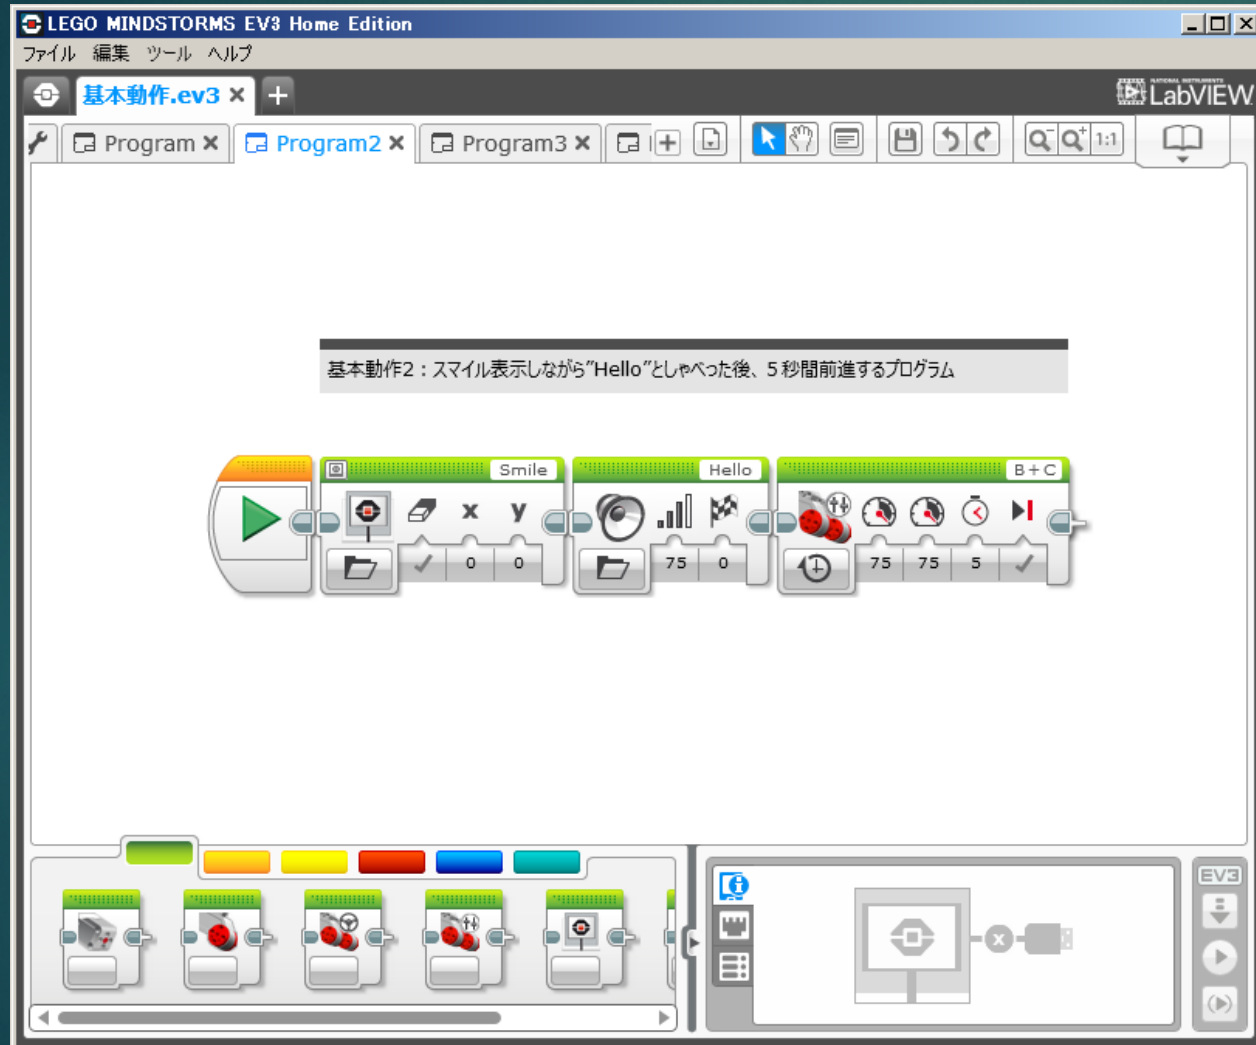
LEGO MINDSTORMS EV3 Home Edition

ファイル 編集 ツール ヘルプ

基本動作.ev3 ✕ +

LabVIEW

Program ✕ Program2 ✕ Program3 ✕

1:1

基本動作2：スマイル表示しながら"Hello"としゃべった後、5秒間前進するプログラム

Smile

x y

0 0

Hello

75 0

B+C

75 75 5

EV3